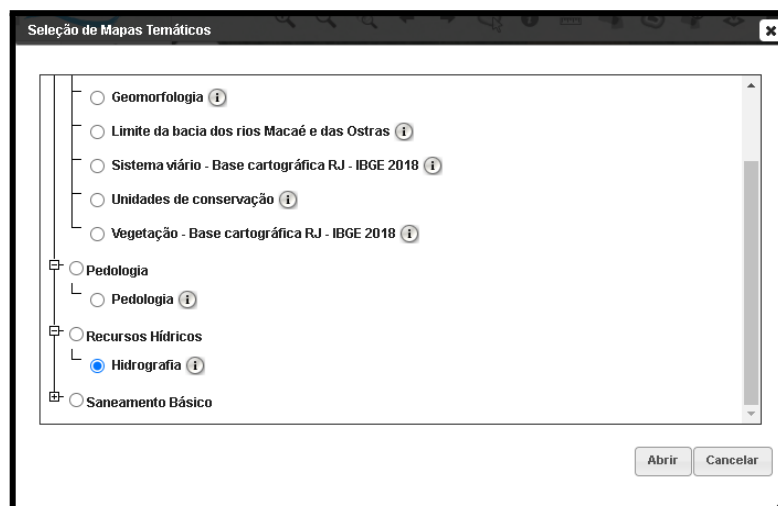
Seleção de Mapas Temáticos

Geomorfologia
Limite da bacia dos rios Macaé e das Ostras
Sistema viário - Base cartográfica RJ - IBGE 2018
Unidades de conservação
Vegetação - Base cartográfica RJ - IBGE 2018
Pedologia
Pedologia
Recursos Hídricos
Hidrografia
Saneamento Básico

Abrir
Cancelar